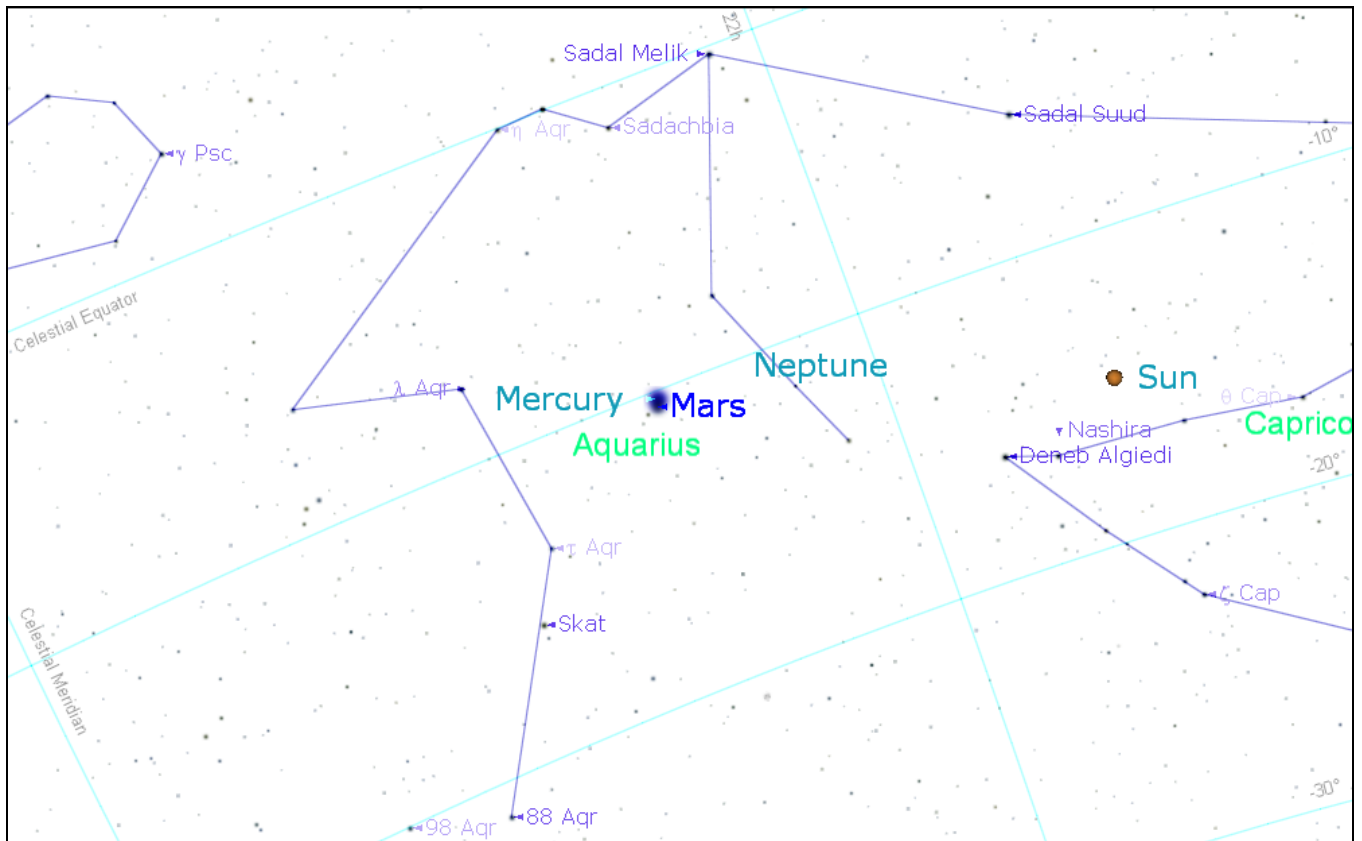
22h

Sadal Melik

Sadal Suud

-10°

γ Psc

η Aqr

Sadachbia

Celestial Equator

Neptune

Sun

λ Aqr

Mercury

Mars

θ Cap

Caprico

Aquarius

Nashira

Deneb Algiedi

-20°

τ Aqr

Skat

ζ Cap

Celestial Meridian

-30°

98 Aqr

88 Aqr